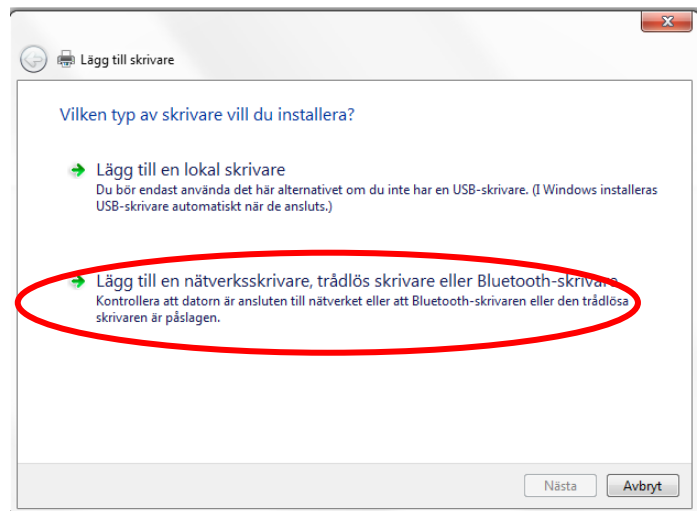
Lägg till skrivare

Vilken typ av skrivare vill du installera?

Lägg till en lokal skrivare
Du bör endast använda det här alternativet om du inte har en USB-skrivare. (I Windows installeras USB-skrivare automatiskt när de ansluts.)

Lägg till en nätverksskrivare, trådlös skrivare eller Bluetooth-skrivare
Kontrollera att datorn är ansluten till nätverket eller att Bluetooth-skrivaren eller den trådlösa skrivaren är påslagen.

Nästa
Avbryt